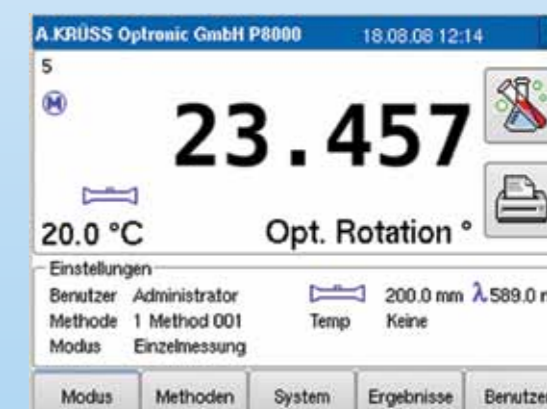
A.KRÜSS Optronic GmbH P8000 18.08.08 12:14

5

M

23.457

20.0 °C

Opt. Rotation °

Einstellungen

Benutzer Administrator

Methode 1 Method 001

Modus Einzelmessung

200.0 mm λ 589.0 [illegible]

Temp Keine

Modus | Methoden | System | Ergebnisse | Benutzer